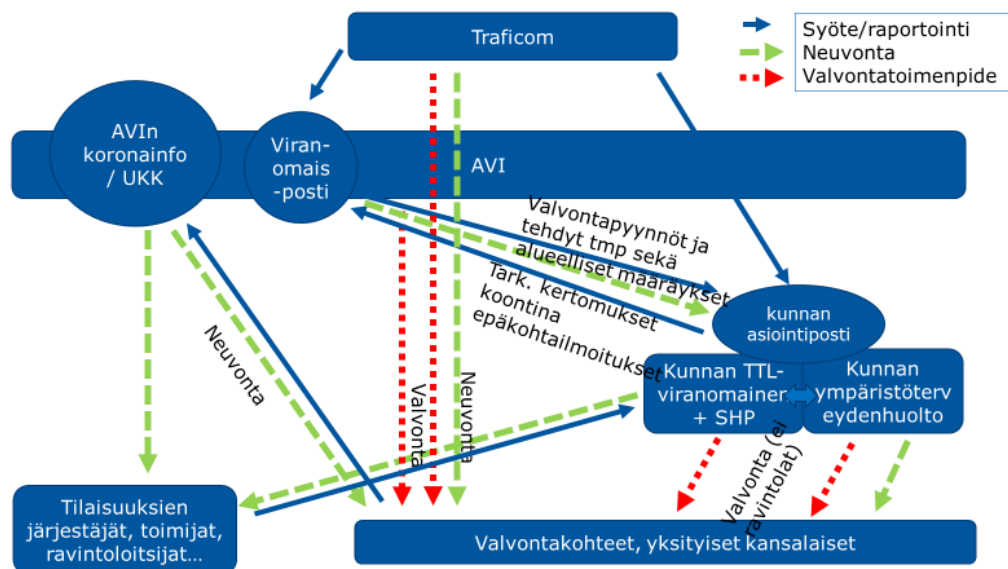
Traficom

Syöte/raportointi
Neuvonta
Valvontatoimenpide

AVIn koronainfo / UKK

Viranomaisposti

AVI

Valvontapyynnöt ja tehdyt tmp sekä alueelliset määräykset

Tark. kertomukset koontina epäkohtailmoitukset

kunnan asiointiposti

Neuvonta

Valvonta

Neuvonta

Kunnan TTL-viranomainen + SHP

Kunnan ympäristöterveydenhuolto

Valvonta (ei ravintolat)

Tilaisuuksien järjestäjät, toimijat, ravintoloitsijat...

Valvontakohteet, yksityiset kansalaiset